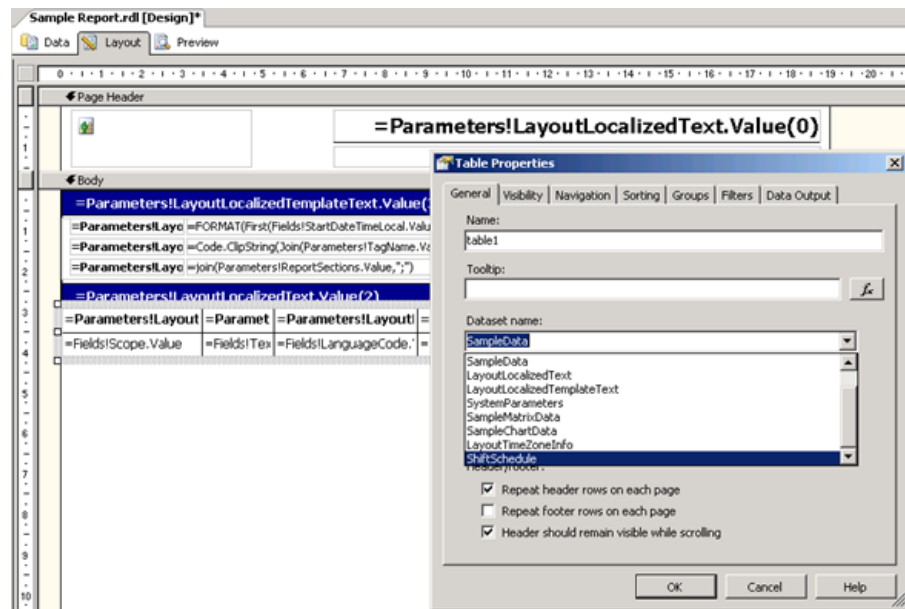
Sample Report.rdl [Design]*

Data Layout Preview

0 1 2 3 4 5 6 7 8 9 10 11 12 13 14 15 16 17 18 19 20

Page Header

=Parameters!LayoutLocalizedText.Value(0)

Body

=Parameters!LayoutLocalizedTemplateText.Value(1

=Parameters!Layo =FORMAT(First(Fields!StartDateTimeLocal.Valu

=Parameters!Layo =Code.ClipString(Join(Parameters!TagName.Va

=Parameters!Layo =join(Parameters!ReportSections.Value,";")

=Parameters!LayoutLocalizedText.Value(2)

| =Parameters!Layout | =Paramet | =Parameters!Layout! | = |
|---|---|---|---|
| =Fields!Scope.Value | =Fields!Tex | =Fields!LanguageCode.' | = |

1 2 3 4 5 6 7 8 9 10

Table Properties

General Visibility Navigation Sorting Groups Filters Data Output

Name:

table1

Tooltip:

fx

Dataset name:

SampleData

SampleData
LayoutLocalizedText
LayoutLocalizedTemplateText
SystemParameters
SampleMatrixData
SampleChartData
LayoutTimeZoneInfo
ShiftSchedule

Header/footer:

Repeat header rows on each page

Repeat footer rows on each page

Header should remain visible while scrolling

OK Cancel Help